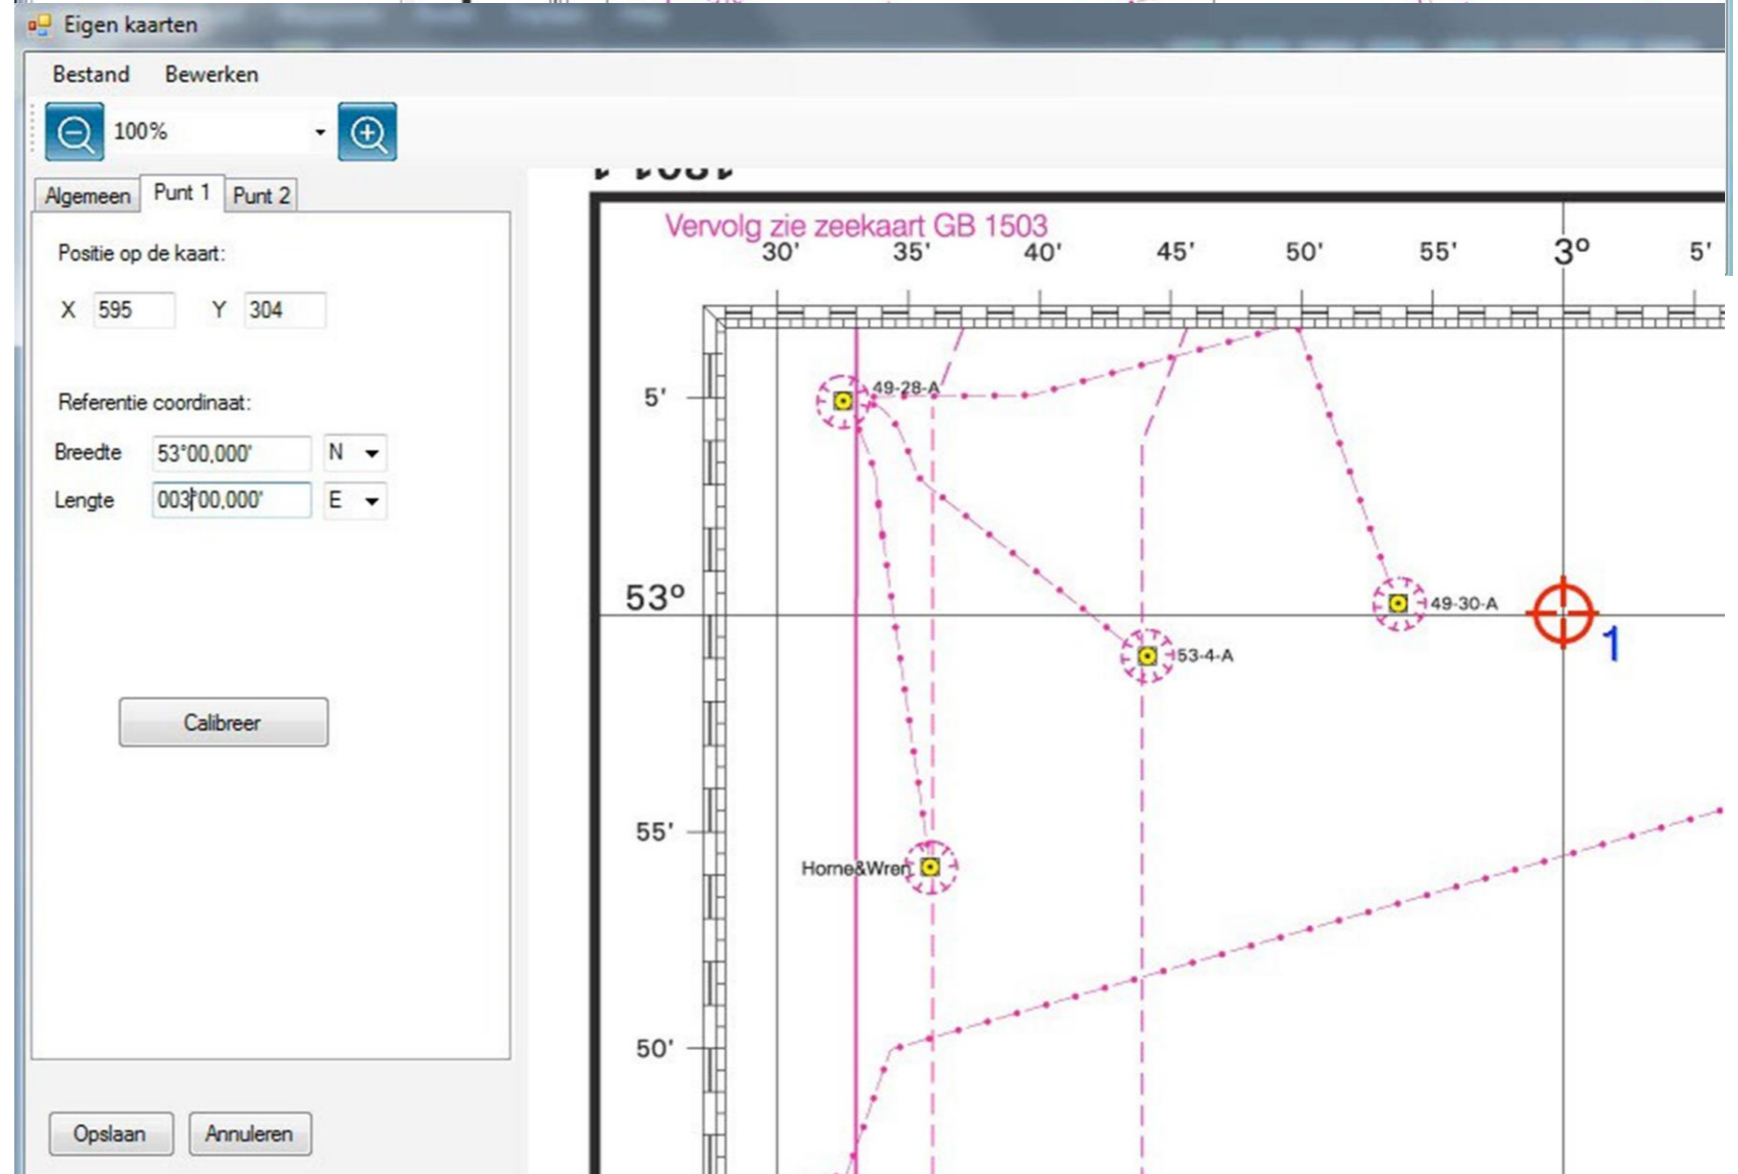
Eigen kaarten

Bestand Bewerken

100%

Algemeen Punt 1 Punt 2

Positie op de kaart:

X 595 Y 304

Referentie coordinaat:

Breedte 53°00,000' N

Lengte 003°00,000' E

Calibreer

Opslaan Annuleren

Vervolg zie zeekaart GB 1503

30' 35' 40' 45' 50' 55' 3° 5'

5'

53°

55'

50'

49-28-A

49-30-A

53-4-A

Horne&Wren

1